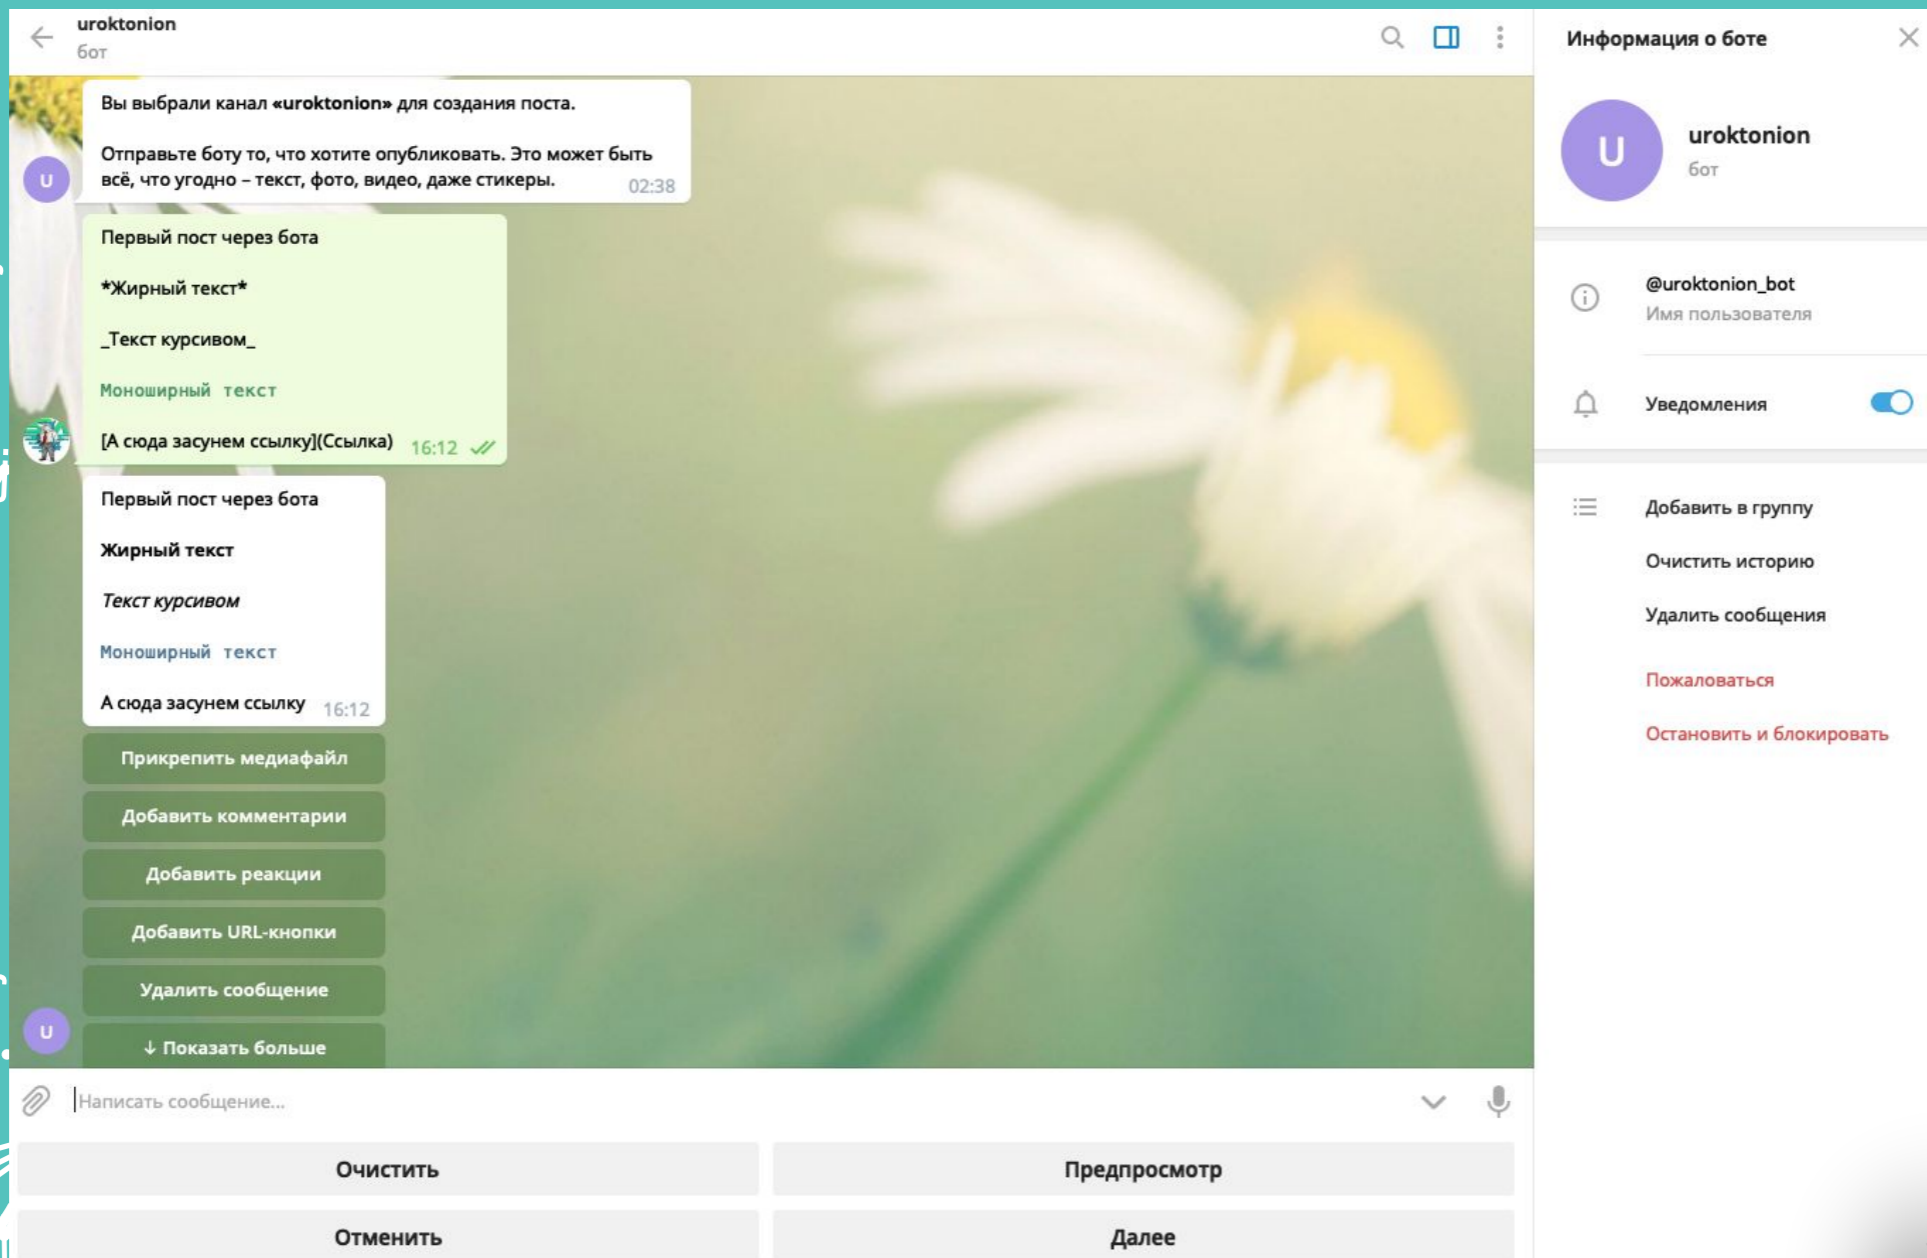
uroktonion
бот

Вы выбрали канал «uroktonion» для создания поста.

Отправьте боту то, что хотите опубликовать. Это может быть всё, что угодно – текст, фото, видео, даже стикеры. 02:38

U

Первый пост через бота

*Жирный текст*

_Текст курсивом_

Моноширный текст

[А сюда засунем ссылку](Ссылка) 16:12

Первый пост через бота

Жирный текст

Текст курсивом

Моноширный текст

А сюда засунем ссылку 16:12

Прикрепить медиафайл

Добавить комментарии

Добавить реакции

Добавить URL-кнопки

Удалить сообщение

↓ Показать больше

U

Написать сообщение...

Очистить

Предпросмотр

Отменить

Далее

Информация о боте

U

uroktonion
бот

@uroktonion_bot
Имя пользователя

Уведомления

Добавить в группу

Очистить историю

Удалить сообщения

Пожаловаться

Остановить и блокировать